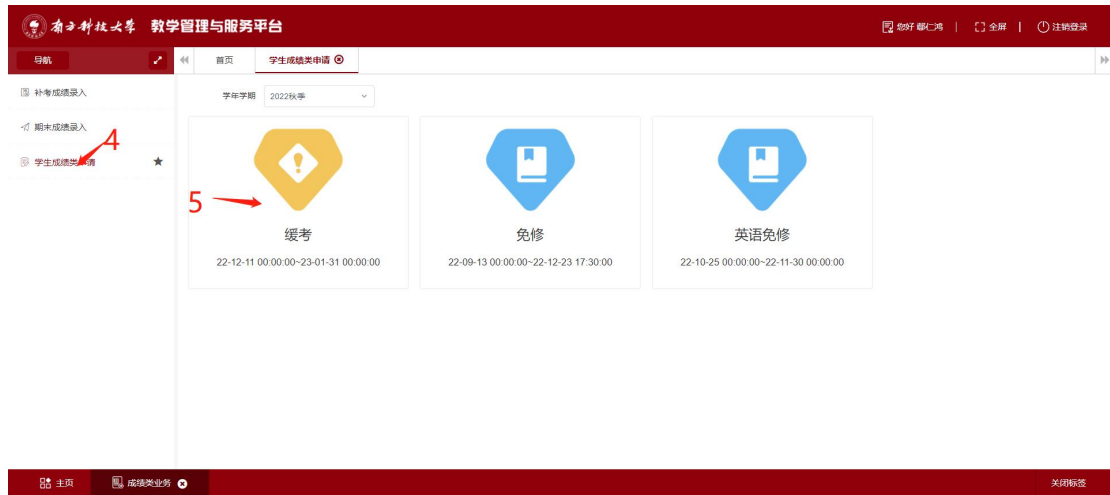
南方科技大学 教学管理与服务平台

您好 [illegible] | 全屏 | 注销登录

导航

补考成绩录入

期末成绩录入

学生成绩类申请

4

首页

学生成绩类申请

学年学期 2022秋季

5

缓考

22-12-11 00:00:00~23-01-31 00:00:00

免修

22-09-13 00:00:00~22-12-23 17:30:00

英语免修

22-10-25 00:00:00~22-11-30 00:00:00

主页

成绩类业务

关闭标签